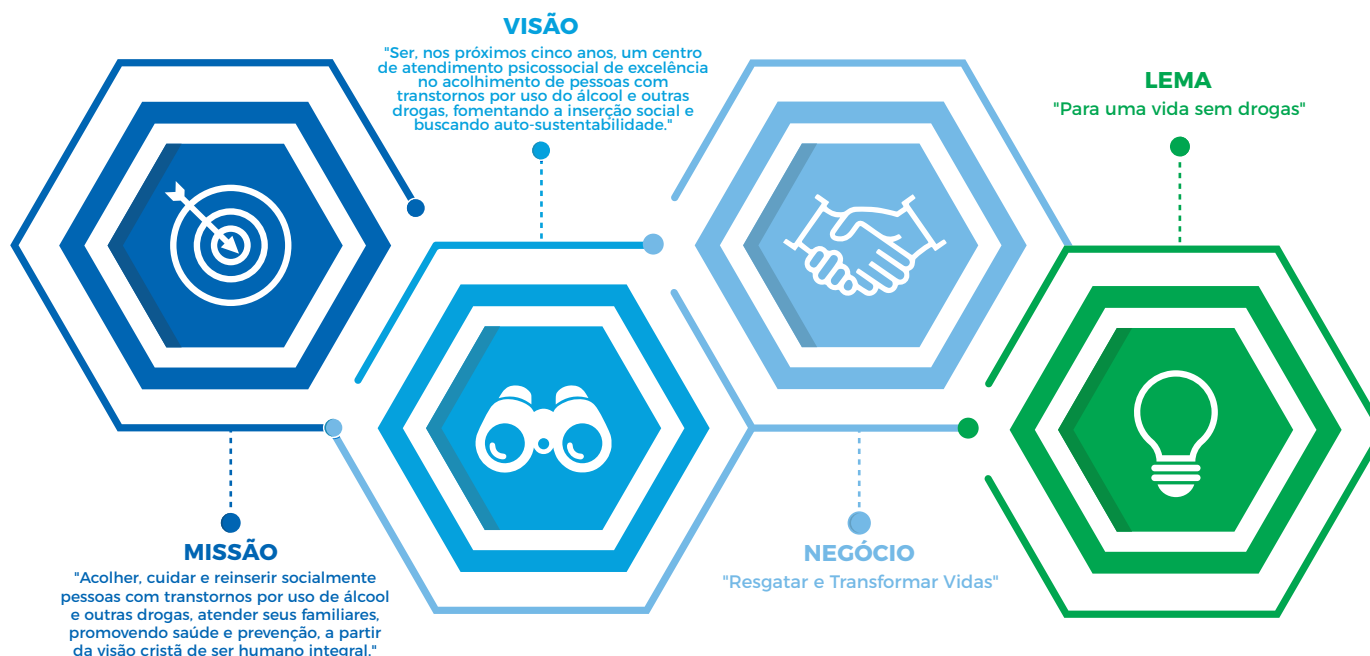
VISÃO

"Ser, nos próximos cinco anos, um centro de atendimento psicossocial de excelência no acolhimento de pessoas com transtornos por uso do álcool e outras drogas, fomentando a inserção social e buscando auto-sustentabilidade."

LEMA

"Para uma vida sem drogas"

MISSÃO

"Acolher, cuidar e reinserir socialmente pessoas com transtornos por uso de álcool e outras drogas, atender seus familiares, promovendo saúde e prevenção, a partir da visão cristã de ser humano integral."

NEGÓCIO

"Resgatar e Transformar Vidas"